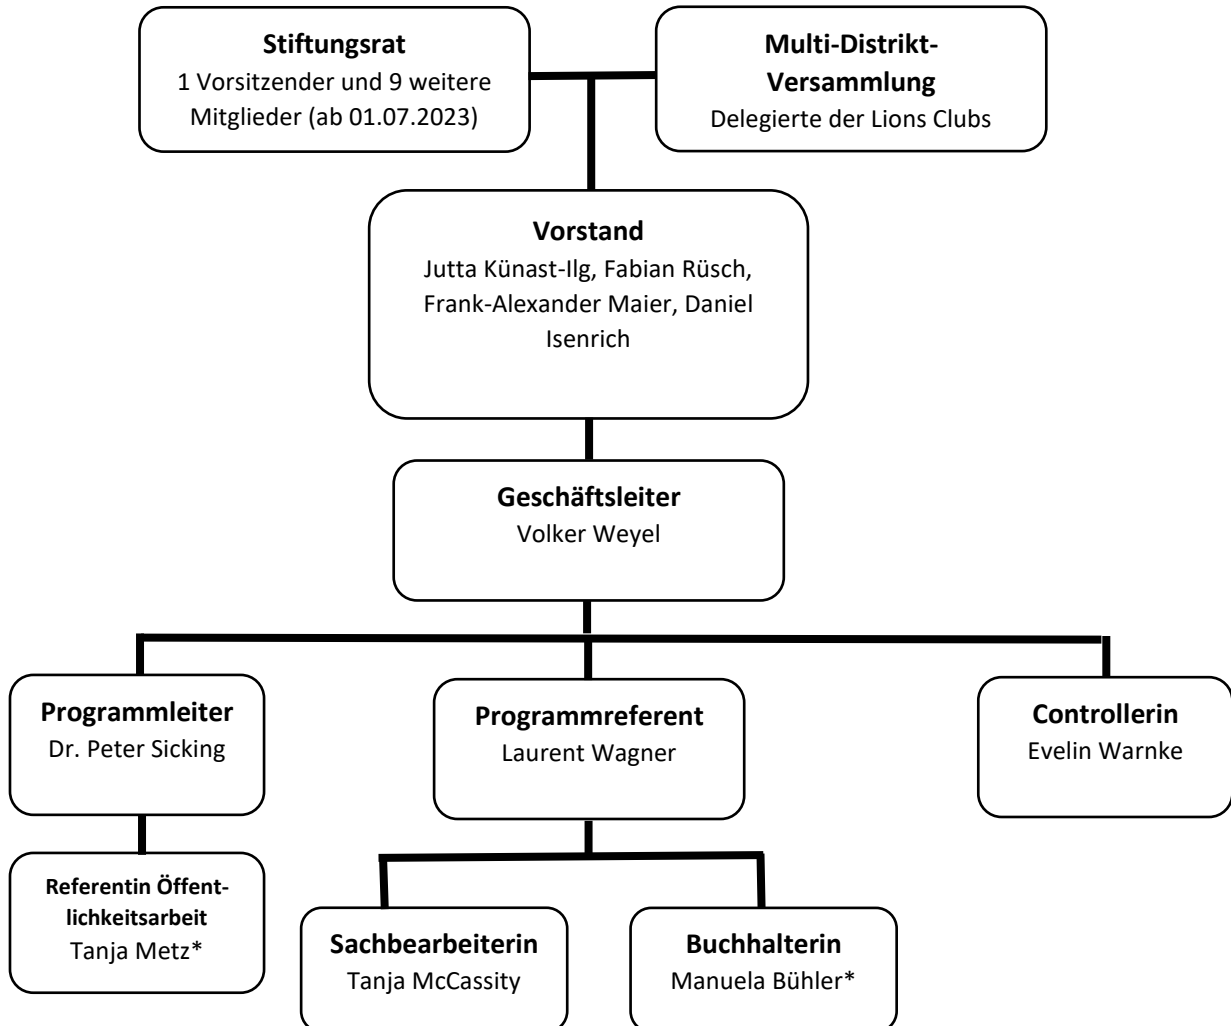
**Stiftungsrat**
1 Vorsitzender und 9 weitere Mitglieder (ab 01.07.2023)

**Multi-Distrikt-Versammlung**
Delegierte der Lions Clubs

**Vorstand**
Jutta Künast-Ilg, Fabian Rüsch, Frank-Alexander Maier, Daniel Isenrich

**Geschäftsleiter**
Volker Weyel

**Programmleiter**
Dr. Peter Sicking

**Programmreferent**
Laurent Wagner

**Controllerin**
Evelin Warnke

**Referentin Öffentlichkeitsarbeit**
Tanja Metz*

**Sachbearbeiterin**
Tanja McCassity

**Buchhalterin**
Manuela Bühler*